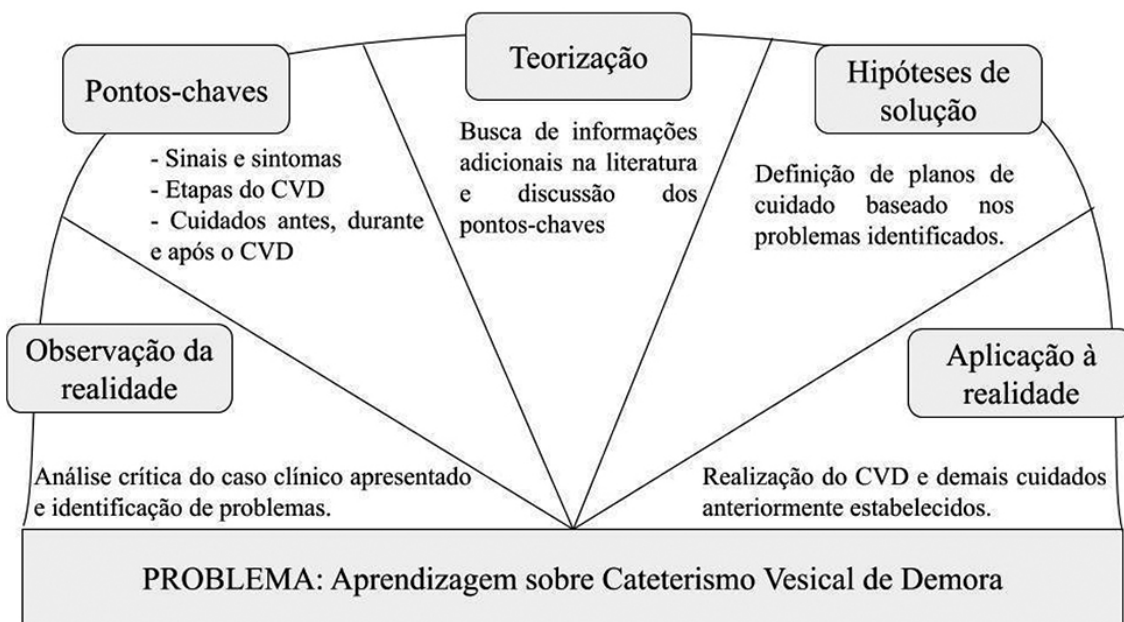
Observação da realidade

Análise crítica do caso clínico apresentado e identificação de problemas.

Pontos-chaves

- Sinais e sintomas
- Etapas do CVD
- Cuidados antes, durante e após o CVD

Teorização

Busca de informações adicionais na literatura e discussão dos pontos-chaves

Hipóteses de solução

Definição de planos de cuidado baseado nos problemas identificados.

Aplicação à realidade

Realização do CVD e demais cuidados anteriormente estabelecidos.

PROBLEMA: Aprendizagem sobre Cateterismo Vesical de Demora